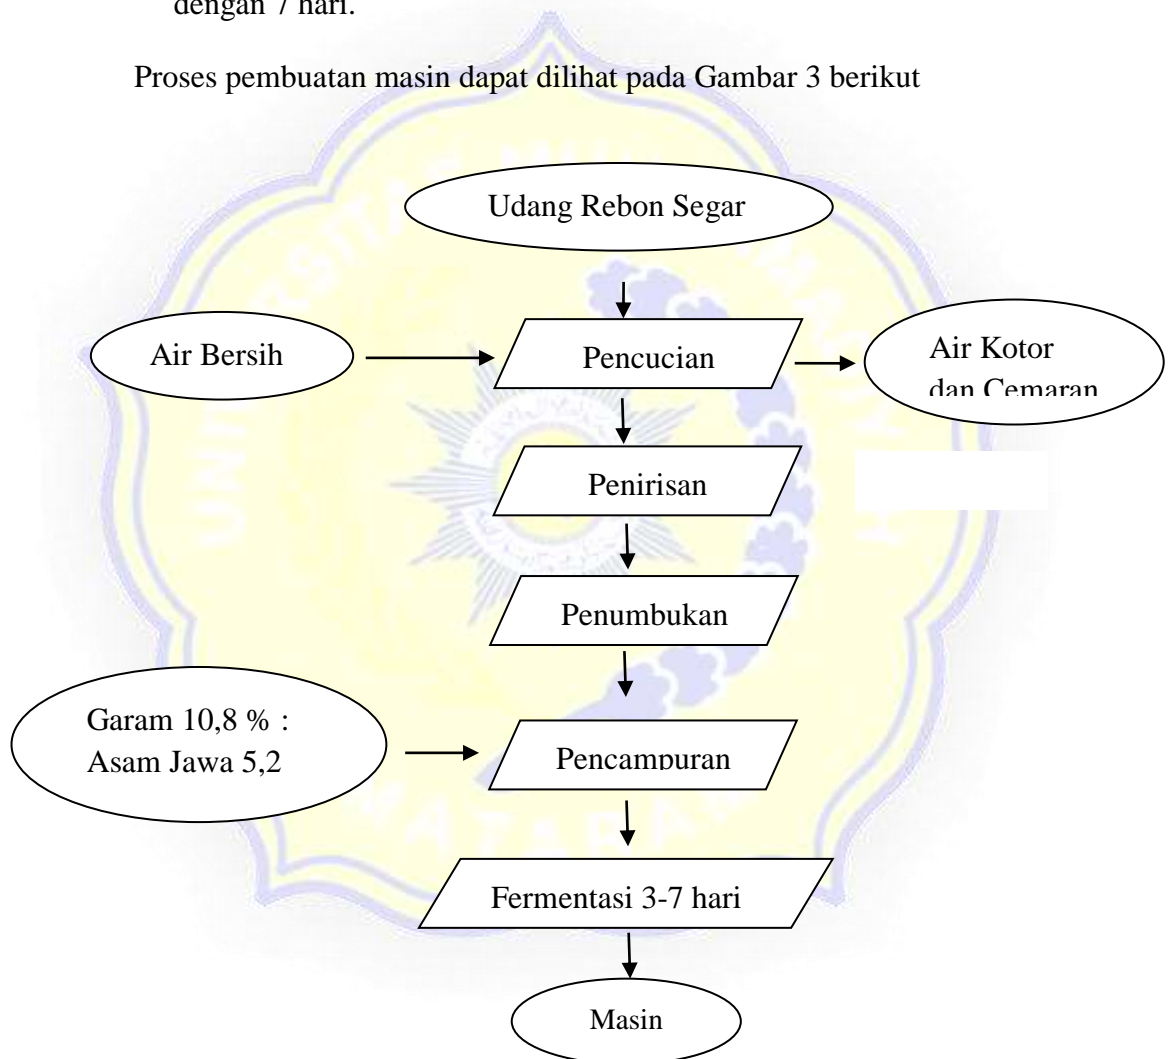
dengan 7 hari.

Proses pembuatan masin dapat dilihat pada Gambar 3 berikut

Udang Rebon Segar

Air Bersih

Pencucian

Air Kotor dan Cemaran

Penirisan

Penumbukan

Garam 10,8 % : Asam Jawa 5,2

Pencampuran

Fermentasi 3-7 hari

Masin